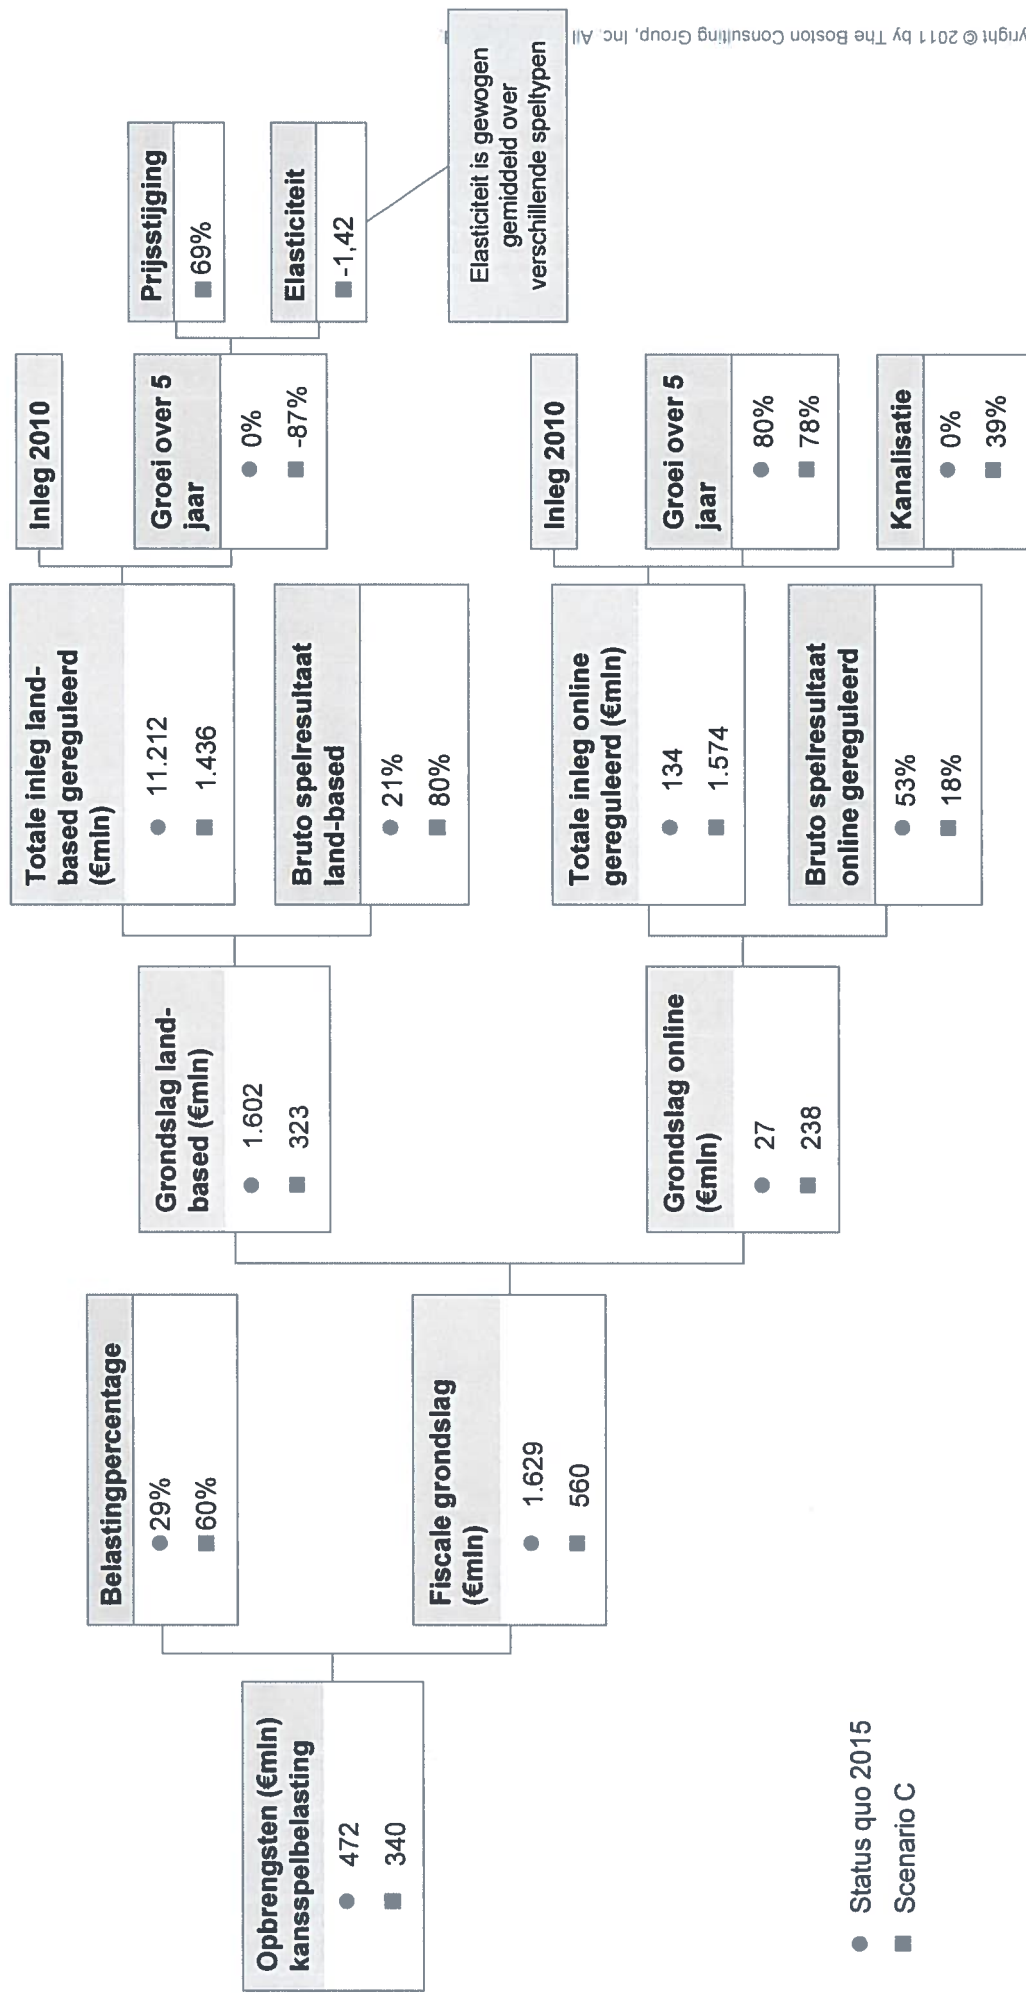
Opbrengsten (€mln) kansspelbelasting
● 472
■ 340

Belastingpercentage
● 29%
■ 60%

Fiscale grondslag (€mln)
● 1.629
■ 560

Grondslag land-based (€mln)
● 1.602
■ 323

Grondslag online (€mln)
● 27
■ 238

Totale inleg land-based gereguleerd (€mln)
● 11.212
■ 1.436

Bruto spelresultaat land-based
● 21%
■ 80%

Totale inleg online gereguleerd (€mln)
● 134
■ 1.574

Bruto spelresultaat online gereguleerd
● 53%
■ 18%

Inleg 2010

Groei over 5 jaar
● 0%
■ -87%

Prijsstijging
■ 69%

Elasticiteit
■ -1,42

Elasticiteit is gewogen gemiddeld over verschillende speltypen

Inleg 2010

Groei over 5 jaar
● 80%
■ 78%

Kanalisatie
● 0%
■ 39%

● Status quo 2015
■ Scenario C

yright © 2011 by The Boston Consulting Group, Inc. All